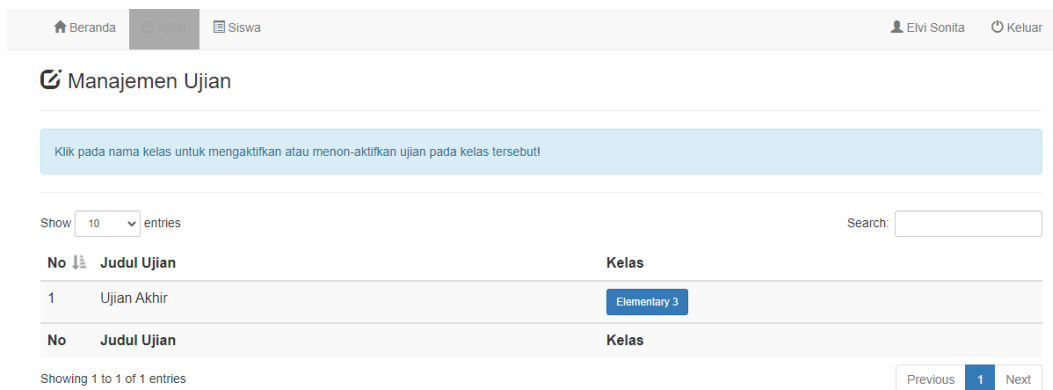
Beranda Ujian Siswa Elvi Sonita Keluar

Manajemen Ujian

Klik pada nama kelas untuk mengaktifkan atau menon-aktifkan ujian pada kelas tersebut!

Show 10 entries

Search:

| No | Judul Ujian | Kelas |
|---|---|---|
| 1 | Ujian Akhir | Elementary 3 |
| No | Judul Ujian | Kelas |

Showing 1 to 1 of 1 entries

Previous 1 Next